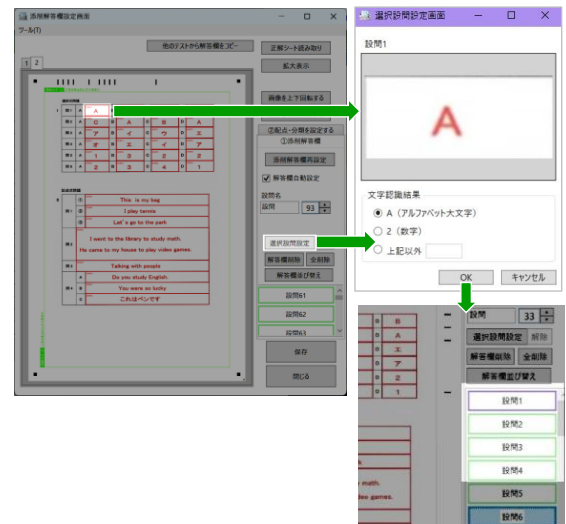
添削解答欄設定画面

ツール(T)

他のテストから解答欄をコピー

正解シート読み取り

拡大表示

1 2

画像を上下回転する

③配点・分類を設定する

①添削解答欄

添削解答欄再設定

解答欄自動設定

設問名

設問 93

選択設問設定

解答欄削除 全削除

解答欄並び替え

設問61

設問62

設問63

保存

閉じる

This is my bag

I play tennis

Let's go to the park

I went to the library to study math.

He came to my house to play video games.

Talking with people

Do you study English.

You were so lucky.

これはペンです

選択設問設定画面

設問1

A

文字認識結果

A（アルファベット大文字）

2（数字）

上記以外

OK

キャンセル

設問 33

選択設問設定 解除

解答欄削除 全削除

解答欄並び替え

設問1

設問2

設問3

設問4

設問5

設問6

B

A

エ

ア

2

1

math.

video games.